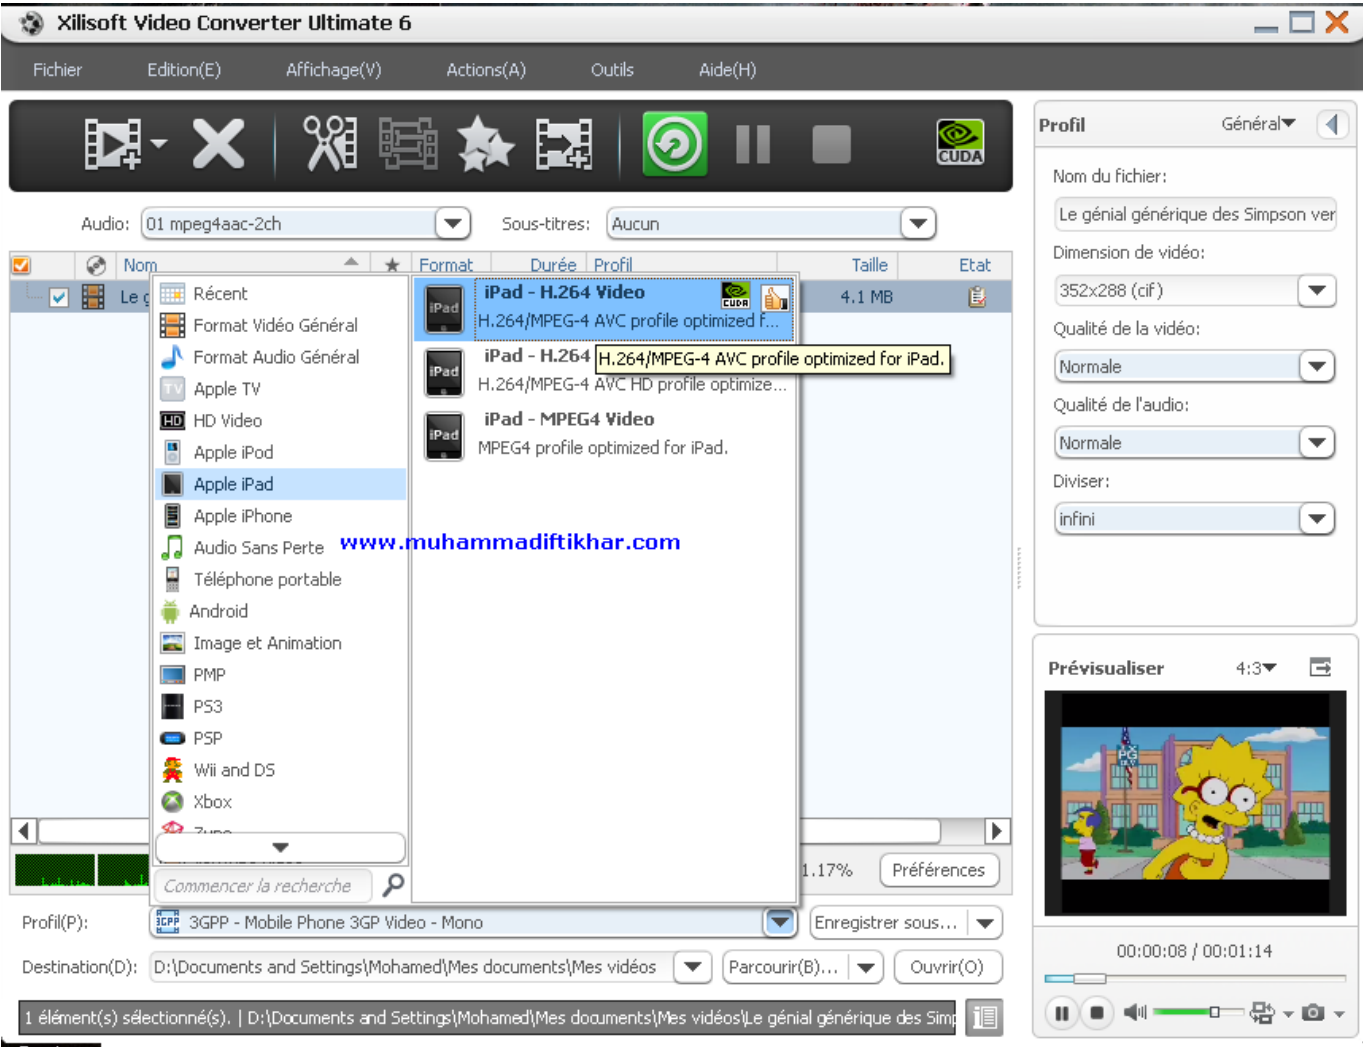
Xilisoft Video Converter Ultimate 6

Fichier Edition(E) Affichage(V) Actions(A) Outils Aide(H)

CUDA

Audio: 01 mpeg4aac-2ch Sous-titres: Aucun

Nom Format Durée Profil Taille Etat

Le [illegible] 4.1 MB

Récent
Format Vidéo Général
Format Audio Général
Apple TV
HD Video
Apple iPod
Apple iPad
Apple iPhone
Audio Sans Perte
Téléphone portable
Android
Image et Animation
PMP
PS3
PSP
Wii and DS
Xbox
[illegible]

Commencer la recherche

iPad - H.264 Video
H.264/MPEG-4 AVC profile optimized f...
iPad - H.264 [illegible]
H.264/MPEG-4 AVC HD profile optimize...
H.264/MPEG-4 AVC profile optimized for iPad.
iPad - MPEG4 Video
MPEG4 profile optimized for iPad.

www.muhammadiftikhar.com

1.17% Préférences

Profil(P): 3GPP - Mobile Phone 3GP Video - Mono Enregistrer sous...

Destination(D): D:\Documents and Settings\Mohamed\Mes documents\Mes vidéos Parcourir(B)... Ouvrir(O)

1 élément(s) sélectionné(s). | D:\Documents and Settings\Mohamed\Mes documents\Mes vidéos\Le génial générique des Simp

Profil Général
Nom du fichier:
Le génial générique des Simpson ver
Dimension de vidéo:
352x288 (cif)
Qualité de la vidéo:
Normale
Qualité de l'audio:
Normale
Diviser:
infini

Prévisualiser 4:3
00:00:08 / 00:01:14